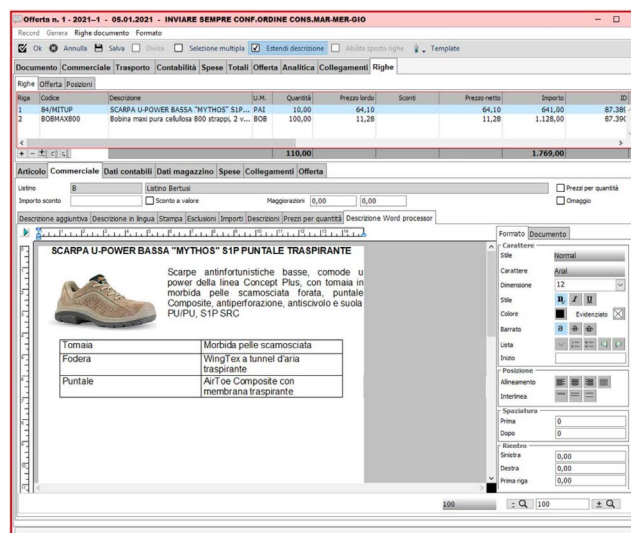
Offerta n. 1 - 2021-1 - 05.01.2021 - INVIARE SEMPRE CONF.ORDINE CONS.MAR-MER-GIO

Record Genera Righe documento Formato

Ok Annulla Salva Divisa Selezione multipla Estendi descrizione Abilita sposta righe Template

Documento Commerciale Trasporto Contabilità Spese Totali Offerta Analitica Collegamenti Righe

Righe Offerta Posizioni

| Riga | Codice | Descrizione | U.M. | Quantità | Prezzo lordo | Sconti | Prezzo netto | Importo | ID |
|---|---|---|---|---|---|---|---|---|---|
| 1 | 84/MITUP | SCARPA U-POWER BASSA "MYTHOS" S1P... | PAI | 10,00 | 64,10 | | 64,10 | 641,00 | 87.38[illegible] |
| 2 | BOBMAX800 | Bobina maxi pura cellulosa 800 strappi, 2 v... | BOB | 100,00 | 11,28 | | 11,28 | 1.128,00 | 87.39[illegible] |
| | | | | 110,00 | | | | 1.769,00 | |

Articolo Commerciale Dati contabili Dati magazzino Spese Collegamenti Offerta

Listino B Listino Bertusi Prezzi per quantità

Importo sconto Sconto a valore Maggiorazioni 0,00 0,00 Omaggio

Descrizione aggiuntiva Descrizione in lingua Stampa Esclusioni Importi Descrizioni Prezzi per quantità Descrizione Word processor

SCARPA U-POWER BASSA "MYTHOS" S1P PUNTALE TRASPIRANTE

Scarpe antinfortunistiche basse, comode u power della linea Concept Plus, con tomaia in morbida pelle scamosciata forata, puntale Composite, antiperforazione, antiscivolo e suola PU/PU, S1P SRC

| Tomaia | Morbida pelle scamosciata |
|---|---|
| Fodera | WingTex a tunnel d'aria traspirante |
| Puntale | AirToe Composite con membrana traspirante |

Formato Documento

Carattere
Stile Normal
Carattere Arial
Dimensione 12
Stile B I U
Colore Evidenziato
Barrato
Lista
Inizio

Posizione
Allineamento
Interlinea

Spaziatura
Prima 0
Dopo 0

Rientro
Sinistra 0,00
Destra 0,00
Prima riga 0,00

100 100